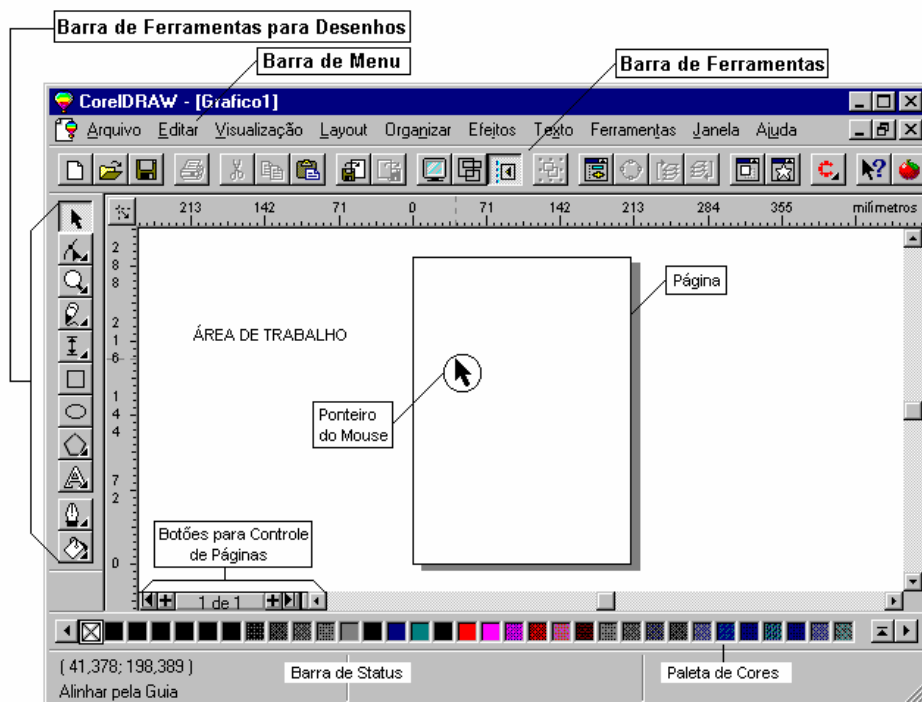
Barra de Ferramentas para Desenhos

Barra de Menu

Barra de Ferramentas

CorelDRAW - [Grafico1]

Arquivo Editar Visualização Layout Organizar Efeitos Texto Ferramentas Janela Ajuda

213 142 71 0 71 142 213 284 355 milímetros

2
8
8

2
1
6

1
4
4

7
2

0

ÁREA DE TRABALHO

Página

Ponteiro do Mouse

Botões para Controle de Páginas

1 de 1

( 41,378; 198,389 )

Alinhar pela Guia

Barra de Status

Paleta de Cores